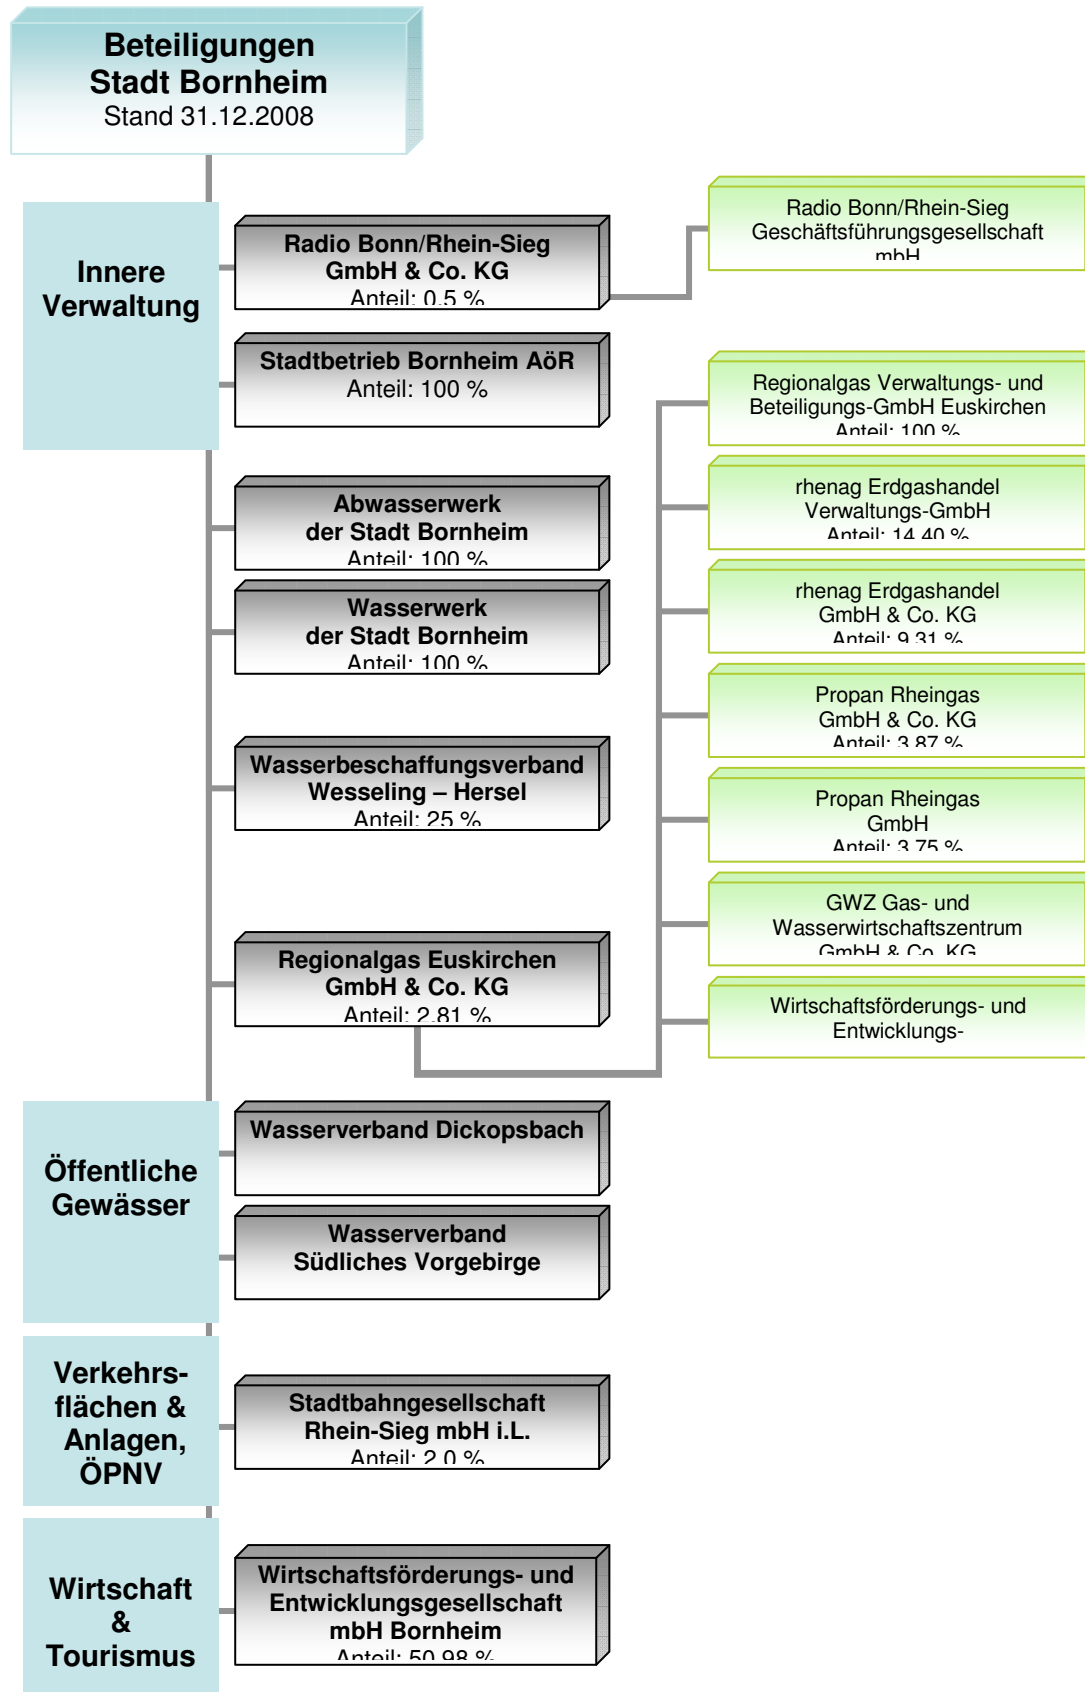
Beteiligungen
Stadt Bornheim
Stand 31.12.2008

Innere Verwaltung

Radio Bonn/Rhein-Sieg GmbH & Co. KG
Anteil: 0,5 %

Radio Bonn/Rhein-Sieg Geschäftsführungsgesellschaft mbH

Stadtbetrieb Bornheim AöR
Anteil: 100 %

Abwasserwerk der Stadt Bornheim
Anteil: 100 %

Wasserwerk der Stadt Bornheim
Anteil: 100 %

Wasserbeschaffungsverband Wesseling – Hersel
Anteil: 25 %

Regionalgas Euskirchen GmbH & Co. KG
Anteil: 2,81 %

Regionalgas Verwaltungs- und Beteiligungs-GmbH Euskirchen
Anteil: 100 %

rhenag Erdgashandel Verwaltungs-GmbH
Anteil: 14,40 %

rhenag Erdgashandel GmbH & Co. KG
Anteil: 9,31 %

Propan Rheingas GmbH & Co. KG
Anteil: 3,87 %

Propan Rheingas GmbH
Anteil: 3,75 %

GWZ Gas- und Wasserwirtschaftszentrum GmbH & Co. KG

Wirtschaftsförderungs- und Entwicklungs-

Öffentliche Gewässer

Wasserverband Dickopsbach

Wasserverband Südliches Vorgebirge

Verkehrsflächen & Anlagen, ÖPNV

Stadtbahngesellschaft Rhein-Sieg mbH i.L.
Anteil: 2,0 %

Wirtschaft & Tourismus

Wirtschaftsförderungs- und Entwicklungsgesellschaft mbH Bornheim
Anteil: 50,98 %